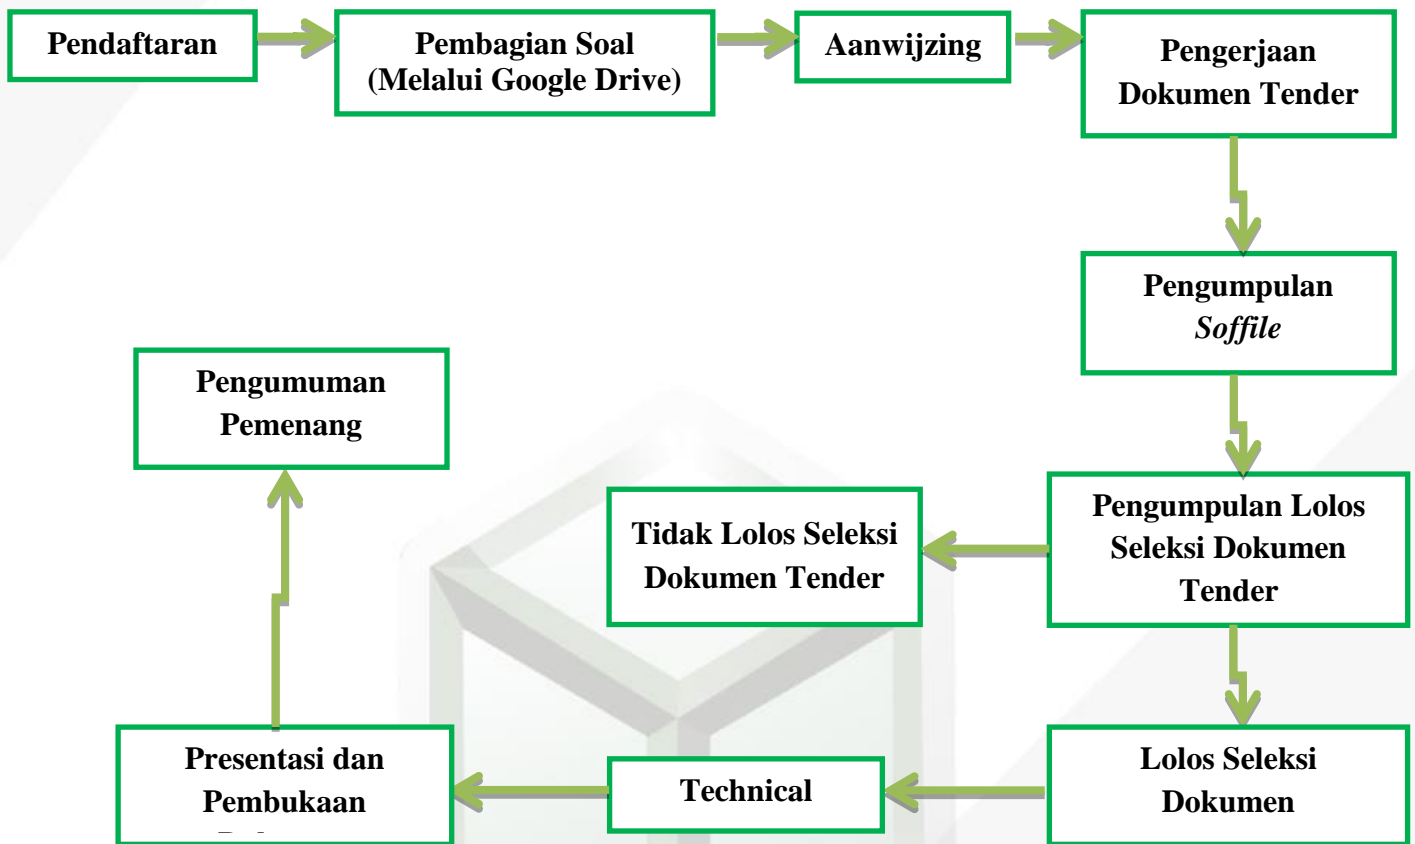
Pendaftaran

Pembagian Soal (Melalui Google Drive)

Aanwijzing

Pengerjaan Dokumen Tender

Pengumpulan *Soffile*

Pengumpulan Lolos Seleksi Dokumen Tender

Tidak Lolos Seleksi Dokumen Tender

Lolos Seleksi Dokumen

Technical

Presentasi dan Pembukaan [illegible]

Pengumuman Pemenang